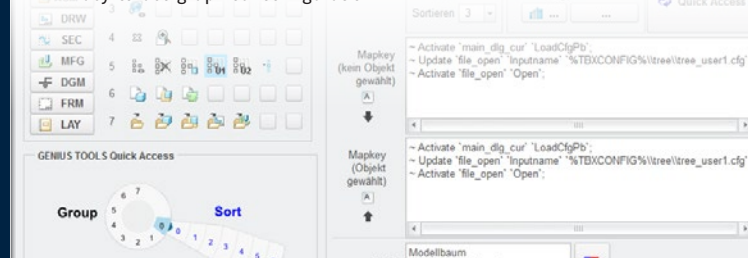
DRW
SEC
MFG
DGM
FRM
LAY

4
5
6
7

Sortieren 3

Quick Access

Mapkey (kein Objekt gewählt)

~ Activate `main_dlg_cur` `LoadCfgPb`;
~ Update `file_open` `Inputname` `%TBXCONFIG%\\tree\\tree_user1.cfg`
~ Activate `file_open` `Open`;

Mapkey (Objekt gewählt)

~ Activate `main_dlg_cur` `LoadCfgPb`;
~ Update `file_open` `Inputname` `%TBXCONFIG%\\tree\\tree_user1.cfg`
~ Activate `file_open` `Open`;

GENIUS TOOLS Quick Access

Group
Sort

7 6 5 4 3 2 1 0 1 2 3 4 5

Modellbaum